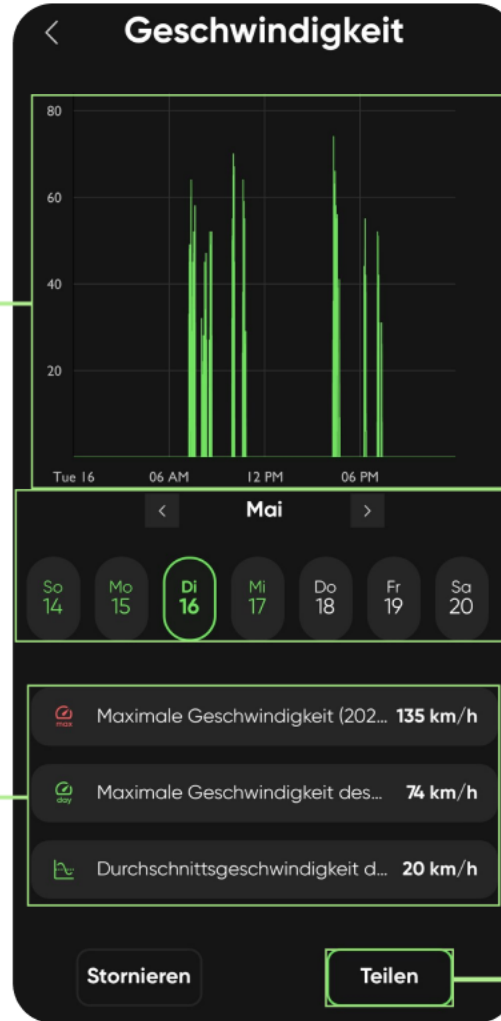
Geschwindigkeit

80
60
40
20
Tue 16
06 AM
12 PM
06 PM

Mai

So 14
Mo 15
Di 16
Mi 17
Do 18
Fr 19
Sa 20

max Maximale Geschwindigkeit (202... 135 km/h
day Maximale Geschwindigkeit des... 74 km/h
Durchschnittsgeschwindigkeit d... 20 km/h

Stornieren
Teilen